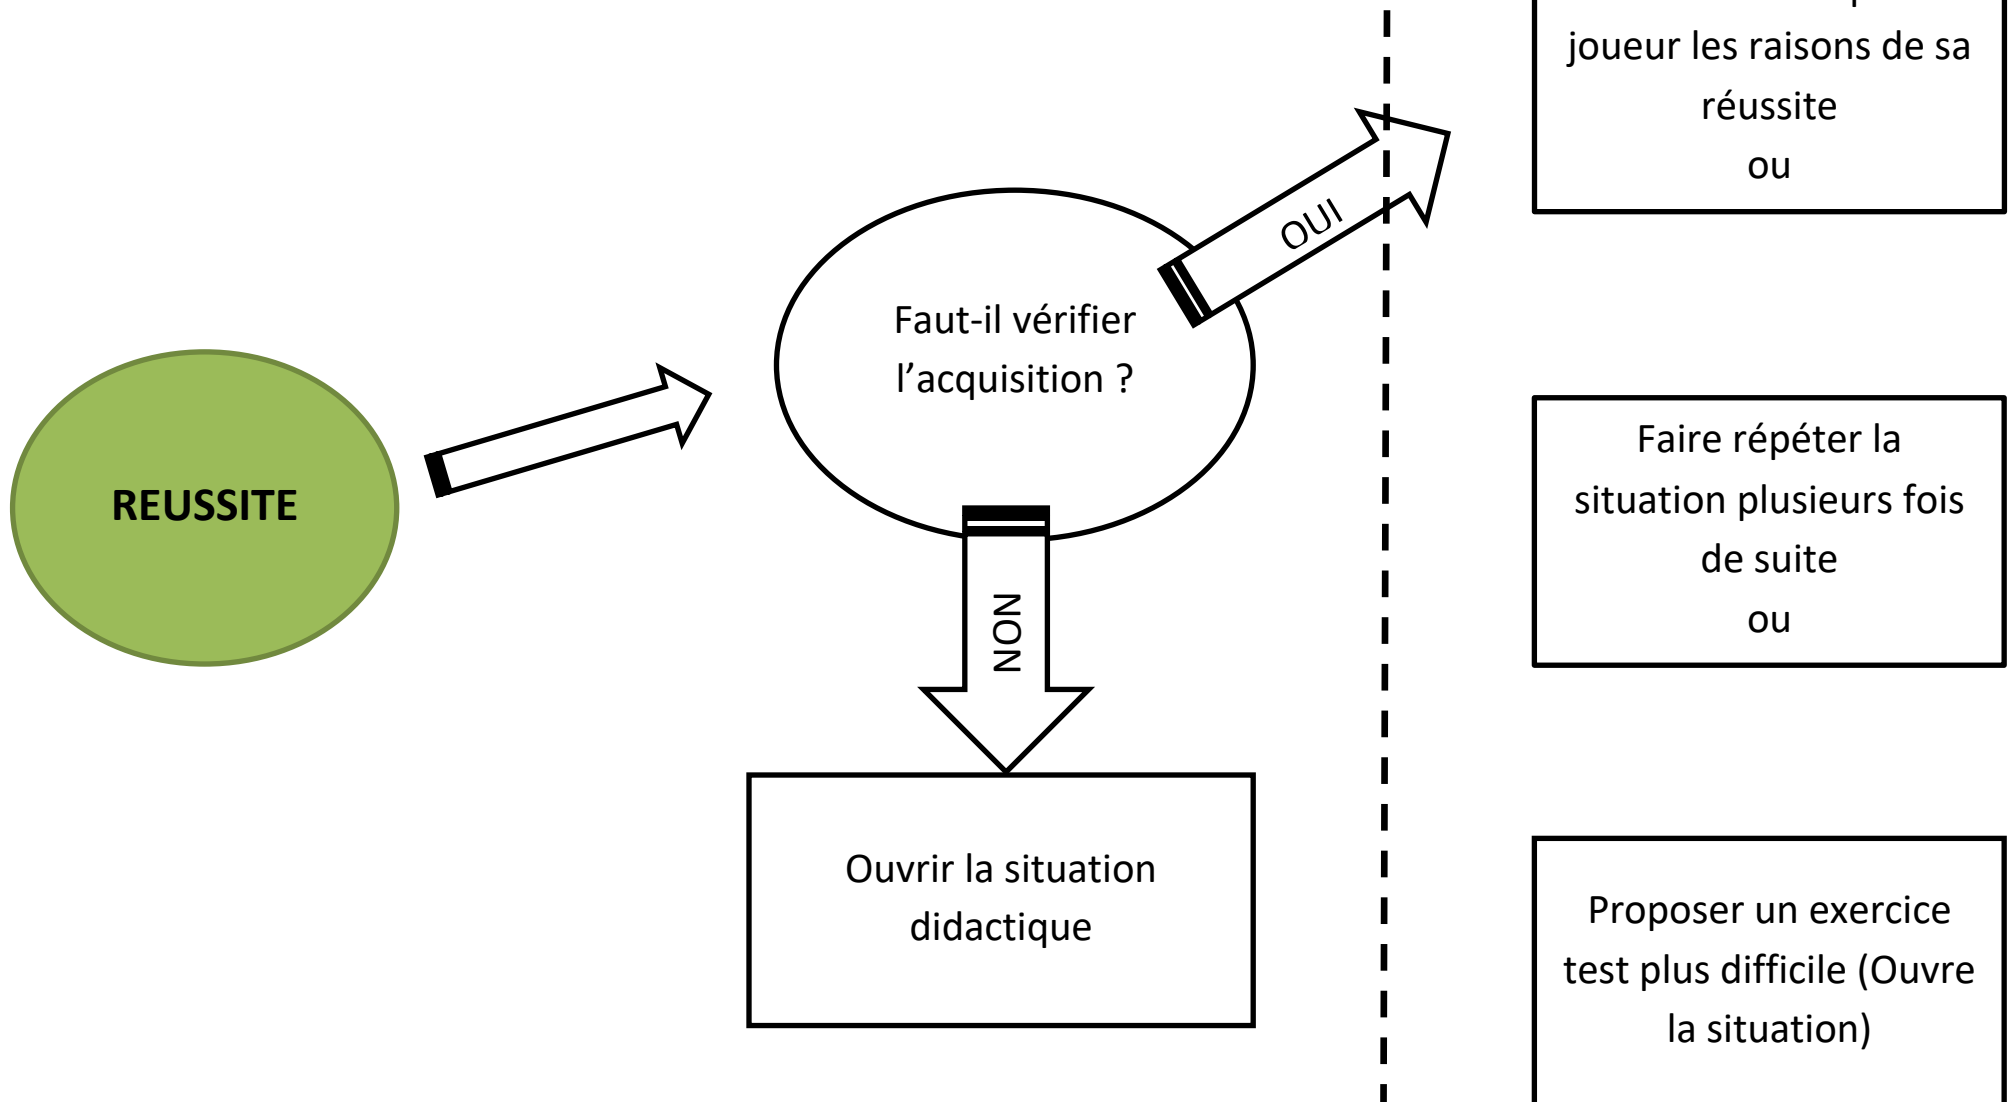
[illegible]
joueur les raisons de sa réussite
ou

REUSSITE

Faut-il vérifier l'acquisition ?

OUI

NON

Faire répéter la situation plusieurs fois de suite
ou

Ouvrir la situation didactique

Proposer un exercice test plus difficile (Ouvre la situation)